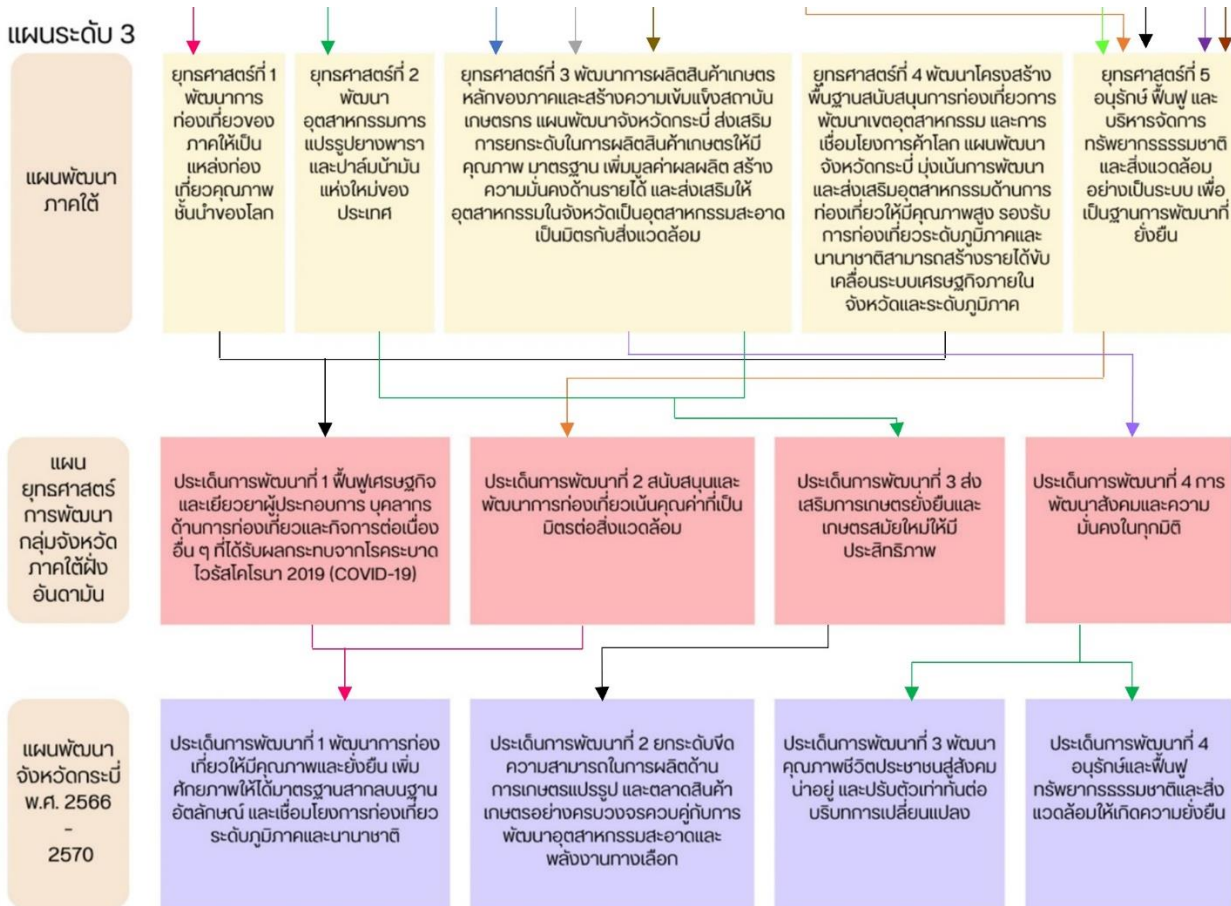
แผนระดับ 3

แผนพัฒนาภาคใต้

ยุทธศาสตร์ที่ 1 พัฒนาการท่องเที่ยวของภาคให้เป็นแหล่งท่องเที่ยวคุณภาพชั้นนำของโลก

ยุทธศาสตร์ที่ 2 พัฒนาอุตสาหกรรมการแปรรูปยางพาราและปาล์มน้ำมันแห่งใหม่ของประเทศ

ยุทธศาสตร์ที่ 3 พัฒนาการผลิตสินค้าเกษตรหลักของภาคและสร้างความเข้มแข็งสถาบันเกษตรกร แผนพัฒนาจังหวัดกระบี่ ส่งเสริมการยกระดับในการผลิตสินค้าเกษตรให้มีคุณภาพ มาตรฐาน เพิ่มมูลค่าผลผลิต สร้างความมั่นคงด้านรายได้ และส่งเสริมให้อุตสาหกรรมในจังหวัดเป็นอุตสาหกรรมสะอาด เป็นมิตรกับสิ่งแวดล้อม

ยุทธศาสตร์ที่ 4 พัฒนาโครงสร้างพื้นฐานสนับสนุนการท่องเที่ยวการพัฒนาเขตอุตสาหกรรม และการเชื่อมโยงการค้าโลก แผนพัฒนาจังหวัดกระบี่ มุ่งเน้นการพัฒนาและส่งเสริมอุตสาหกรรมด้านการท่องเที่ยวให้มีคุณภาพสูง รองรับการท่องเที่ยวระดับภูมิภาคและนานาชาติสามารถสร้างรายได้ขับเคลื่อนระบบเศรษฐกิจภายในจังหวัดและระดับภูมิภาค

ยุทธศาสตร์ที่ 5 อนุรักษ์ ฟื้นฟู และบริหารจัดการทรัพยากรธรรมชาติและสิ่งแวดล้อมอย่างเป็นระบบ เพื่อเป็นฐานการพัฒนาที่ยั่งยืน

แผนยุทธศาสตร์การพัฒนากลุ่มจังหวัดภาคใต้ฝั่งอันดามัน

ประเด็นการพัฒนาที่ 1 ฟื้นฟูเศรษฐกิจและเยียวยาผู้ประกอบการ บุคลากรด้านการท่องเที่ยวและกิจการต่อเนื่องอื่น ๆ ที่ได้รับผลกระทบจากโรคระบาดไวรัสโคโรนา 2019 (COVID-19)

ประเด็นการพัฒนาที่ 2 สนับสนุนและพัฒนาการท่องเที่ยวเน้นคุณค่าที่เป็นมิตรต่อสิ่งแวดล้อม

ประเด็นการพัฒนาที่ 3 ส่งเสริมการเกษตรยั่งยืนและเกษตรสมัยใหม่ให้มีประสิทธิภาพ

ประเด็นการพัฒนาที่ 4 การพัฒนาสังคมและความมั่นคงในทุกมิติ

แผนพัฒนาจังหวัดกระบี่ พ.ศ. 2566 - 2570

ประเด็นการพัฒนาที่ 1 พัฒนาการท่องเที่ยวให้มีคุณภาพและยั่งยืน เพิ่มศักยภาพให้ได้มาตรฐานสากลบนฐานอัตลักษณ์ และเชื่อมโยงการท่องเที่ยวระดับภูมิภาคและนานาชาติ

ประเด็นการพัฒนาที่ 2 ยกระดับขีดความสามารถในการผลิตด้านการเกษตรแปรรูป และตลาดสินค้าเกษตรอย่างครบวงจรควบคู่กับการพัฒนาอุตสาหกรรมสะอาดและพลังงานทางเลือก

ประเด็นการพัฒนาที่ 3 พัฒนาคุณภาพชีวิตประชาชนสู่สังคมน่าอยู่ และปรับตัวเท่าทันต่อบริบทการเปลี่ยนแปลง

ประเด็นการพัฒนาที่ 4 อนุรักษ์และฟื้นฟูทรัพยากรธรรมชาติและสิ่งแวดล้อมให้เกิดความยั่งยืน